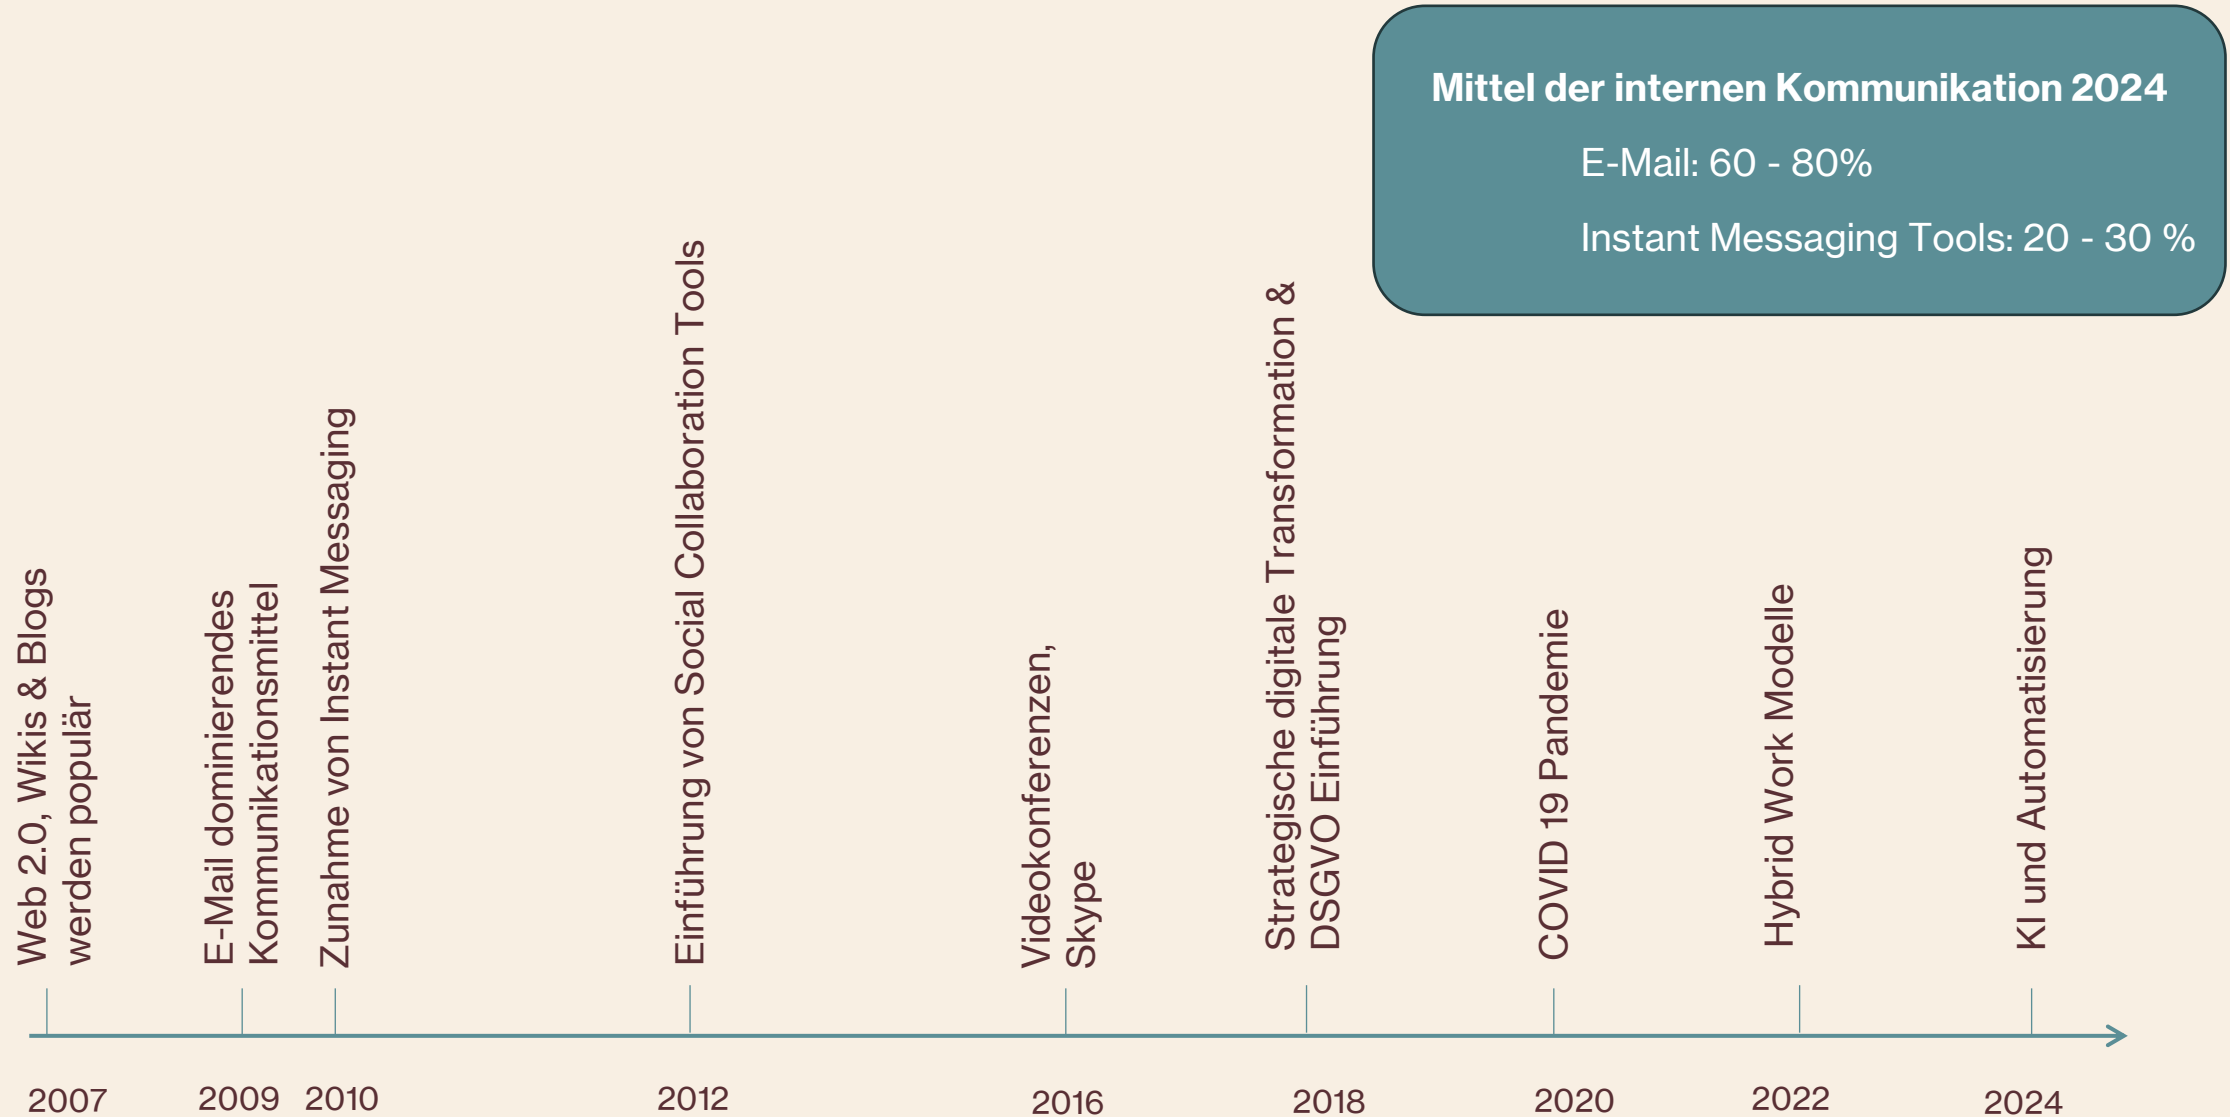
Mittel der internen Kommunikation 2024

E-Mail: 60 - 80%

Instant Messaging Tools: 20 - 30 %

Web 2.0, Wikis & Blogs werden populär

E-Mail dominierendes Kommunikationsmittel

Zunahme von Instant Messaging

Einführung von Social Collaboration Tools

Videokonferenzen, Skype

Strategische digitale Transformation & DSGVO Einführung

COVID 19 Pandemie

Hybrid Work Modelle

KI und Automatisierung

2007 2009 2010 2012 2016 2018 2020 2022 2024